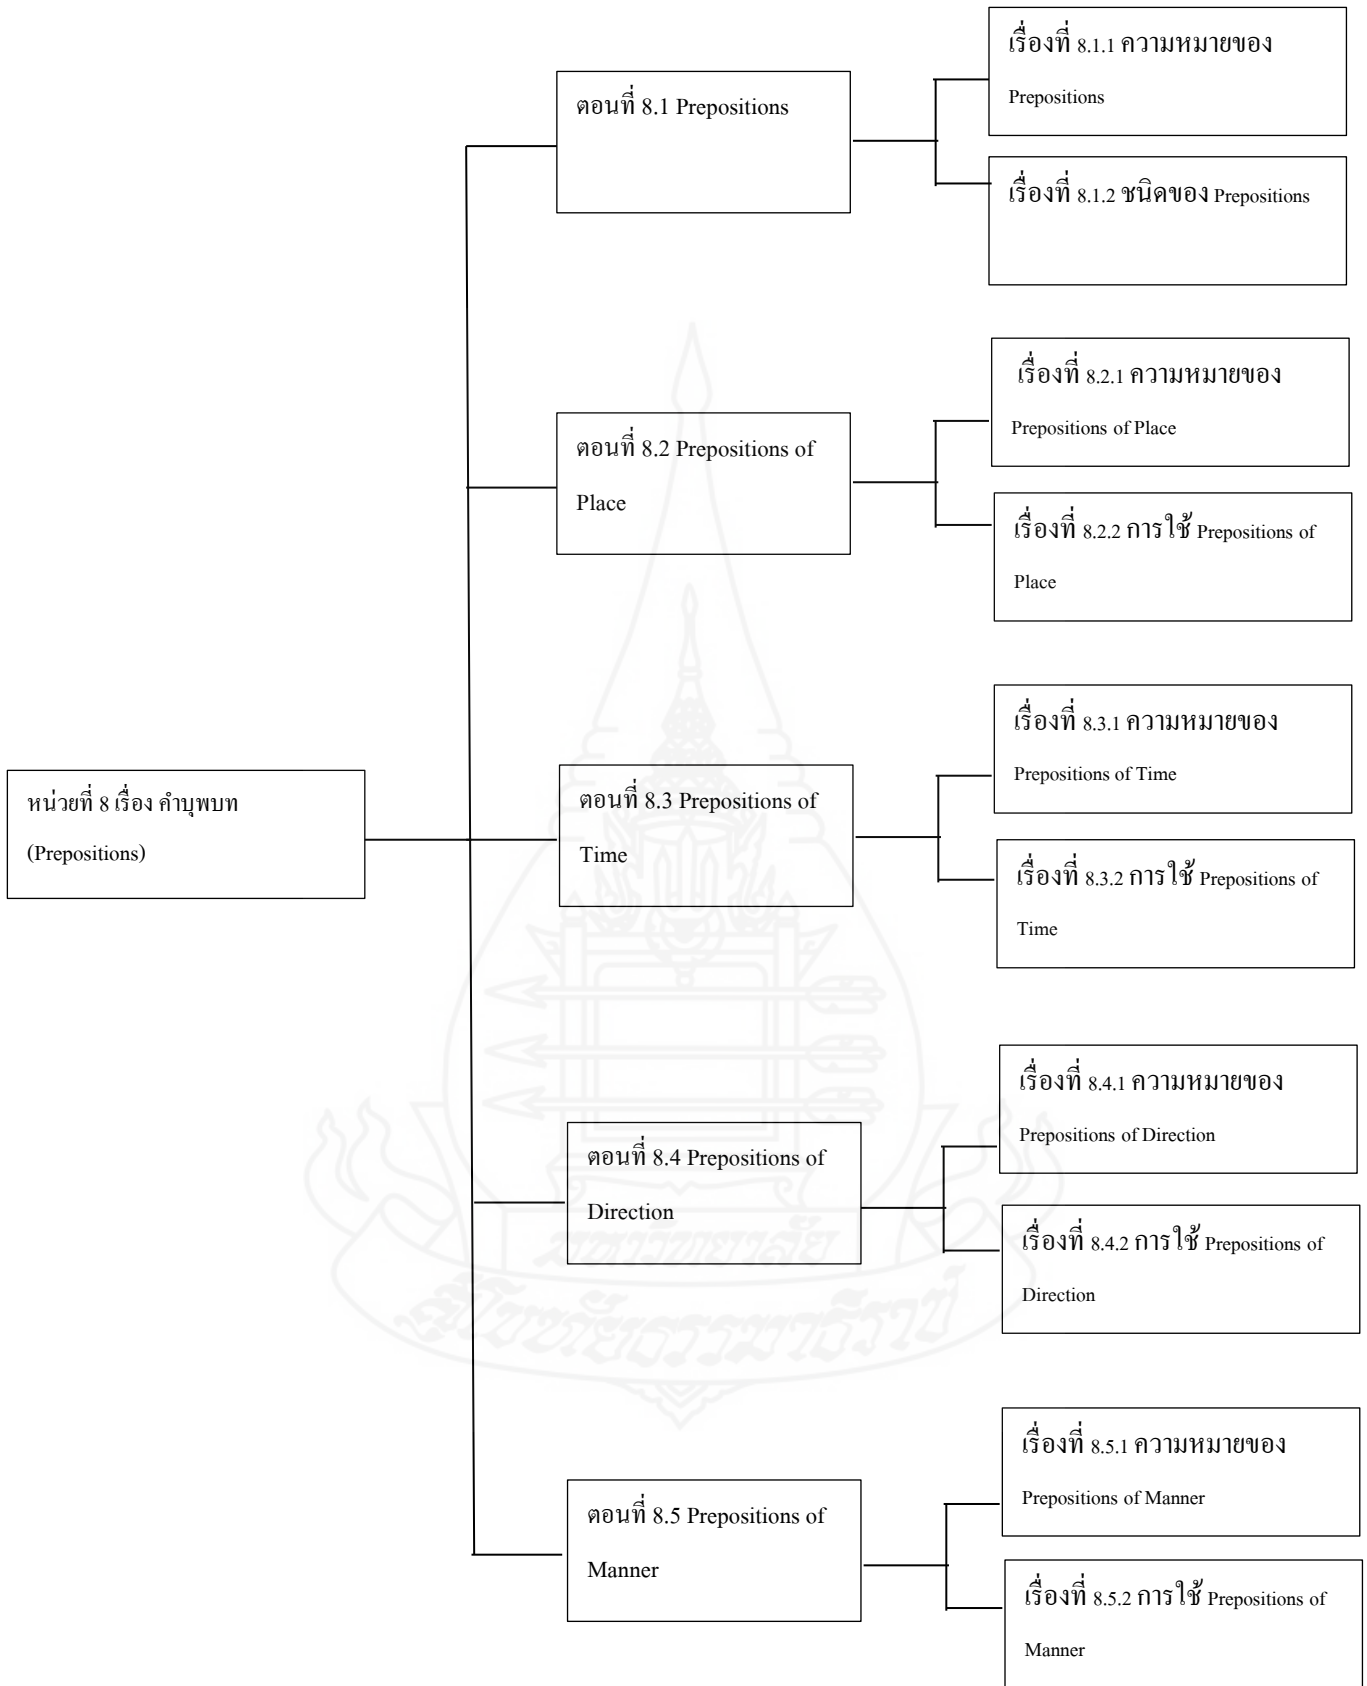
หน่วยที่ 8 เรื่อง คำบุพบท (Prepositions)

ตอนที่ 8.1 Prepositions

เรื่องที่ 8.1.1 ความหมายของ Prepositions

เรื่องที่ 8.1.2 ชนิดของ Prepositions

ตอนที่ 8.2 Prepositions of Place

เรื่องที่ 8.2.1 ความหมายของ Prepositions of Place

เรื่องที่ 8.2.2 การใช้ Prepositions of Place

ตอนที่ 8.3 Prepositions of Time

เรื่องที่ 8.3.1 ความหมายของ Prepositions of Time

เรื่องที่ 8.3.2 การใช้ Prepositions of Time

ตอนที่ 8.4 Prepositions of Direction

เรื่องที่ 8.4.1 ความหมายของ Prepositions of Direction

เรื่องที่ 8.4.2 การใช้ Prepositions of Direction

ตอนที่ 8.5 Prepositions of Manner

เรื่องที่ 8.5.1 ความหมายของ Prepositions of Manner

เรื่องที่ 8.5.2 การใช้ Prepositions of Manner

มหาวิทยาลัยสุโขทัยธรรมาธิราช